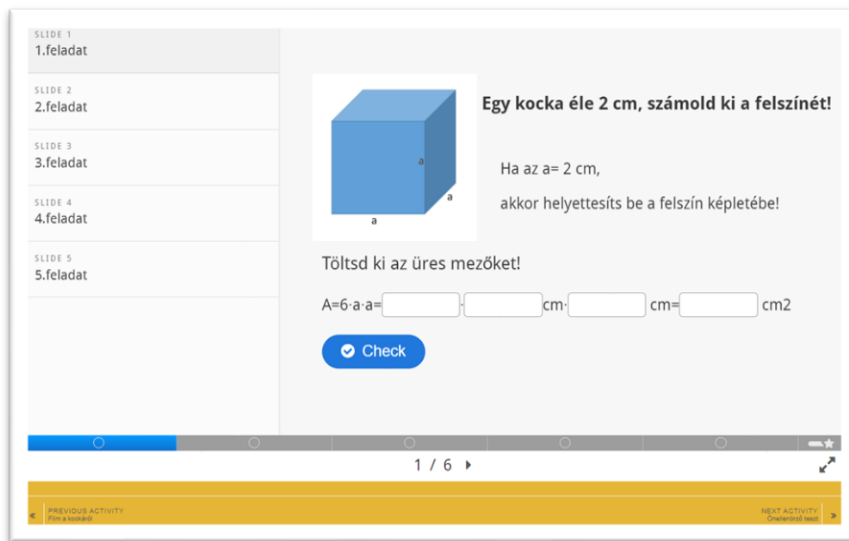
SLIDE 1
1.feladat

SLIDE 2
2.feladat

SLIDE 3
3.feladat

SLIDE 4
4.feladat

SLIDE 5
5.feladat

a
a
a

Egy kocka éle 2 cm, számold ki a felszínét!

Ha az a= 2 cm,

akkor helyettesíts be a felszín képletébe!

Töltsd ki az üres mezőket!

A=6·a·a= · cm· cm= cm2

Check

1 / 6

« PREVIOUS ACTIVITY Film a kockáról

NEXT ACTIVITY Önellenőrző teszt »